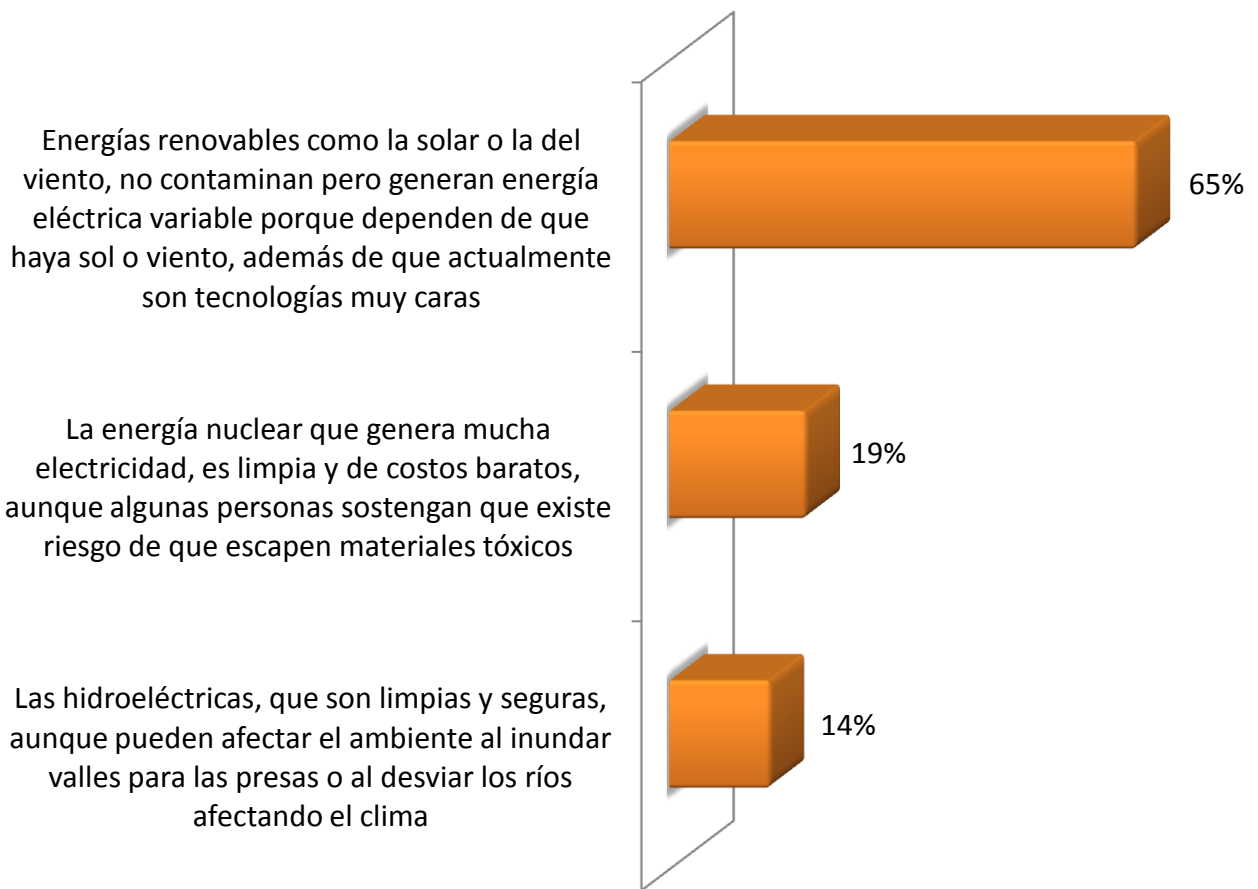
Energías renovables como la solar o la del viento, no contaminan pero generan energía eléctrica variable porque dependen de que haya sol o viento, además de que actualmente son tecnologías muy caras

65%

La energía nuclear que genera mucha electricidad, es limpia y de costos baratos, aunque algunas personas sostengan que existe riesgo de que escapen materiales tóxicos

19%

Las hidroeléctricas, que son limpias y seguras, aunque pueden afectar el ambiente al inundar valles para las presas o al desviar los ríos afectando el clima

14%